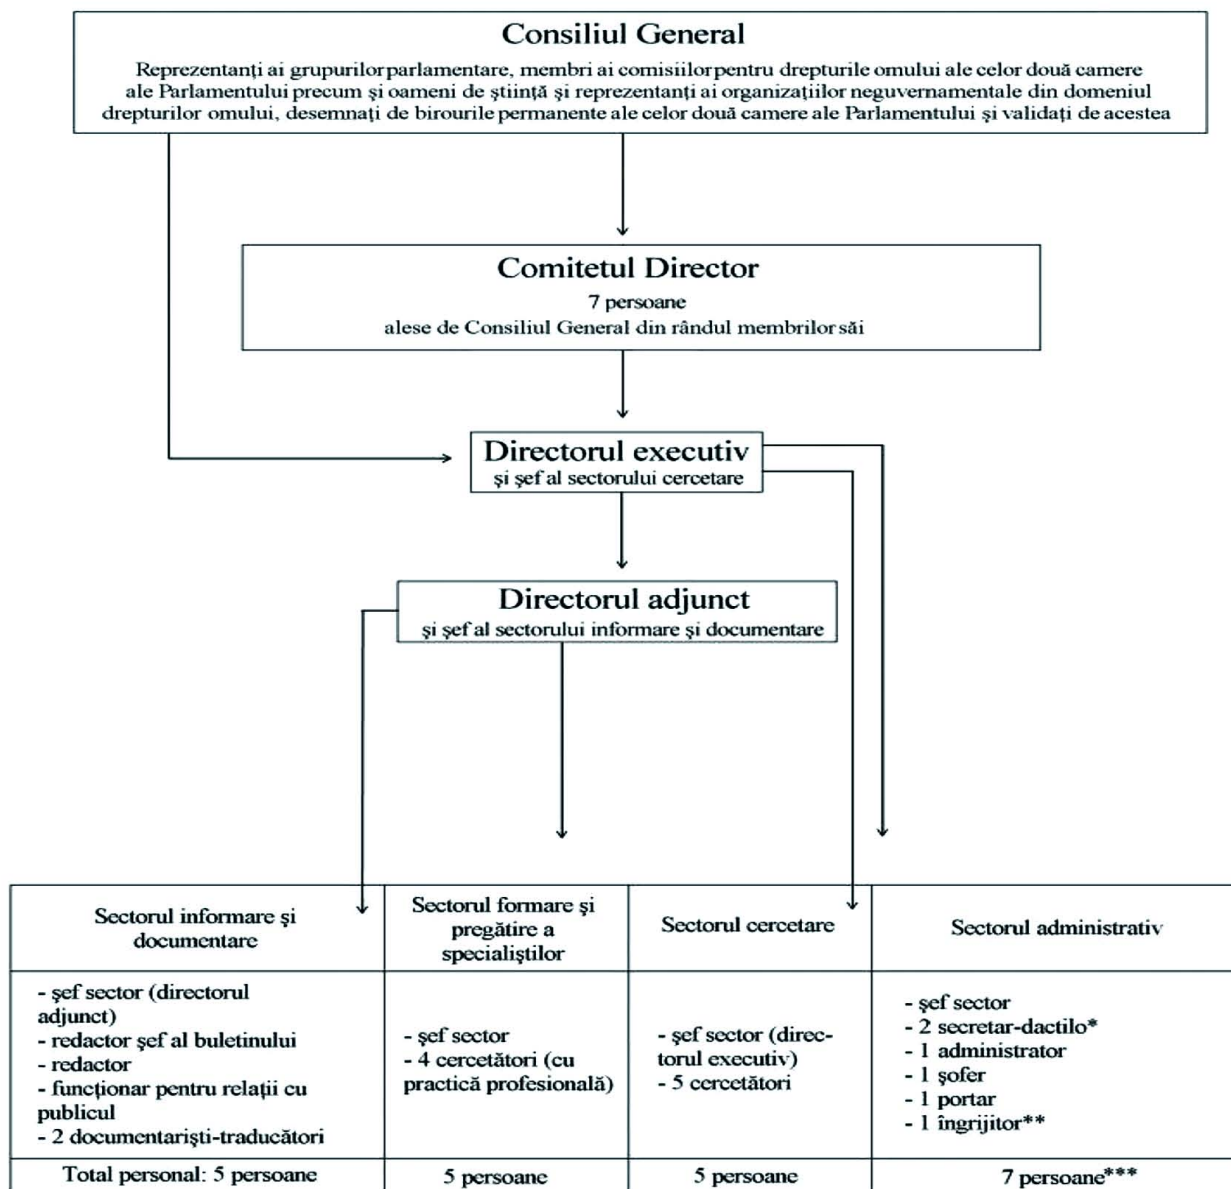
Consiliul General
Reprezentanţi ai grupurilor parlamentare, membri ai comisiilor pentru drepturile omului ale celor două camere ale Parlamentului precum şi oameni de ştiinţă şi reprezentanţi ai organizaţiilor neguvernamentale din domeniul drepturilor omului, desemnaţi de birourile permanente ale celor două camere ale Parlamentului şi validaţi de acestea

Comitetul Director
7 persoane
alese de Consiliul General din rândul membrilor săi

Directorul executiv
şi şef al sectorului cercetare

Directorul adjunct
şi şef al sectorului informare şi documentare

| Sectorul informare şi documentare | Sectorul formare şi pregătire a specialiştilor | Sectorul cercetare | Sectorul administrativ |
|---|---|---|---|
| - şef sector (directorul adjunct) - redactor şef al buletinului - redactor - funcţionar pentru relaţii cu publicul - 2 documentarişti-traducători | - şef sector - 4 cercetători (cu practică profesională) | - şef sector (directorul executiv) - 5 cercetători | - şef sector - 2 secretar-dactilo* - 1 administrator - 1 şofer - 1 portar - 1 îngrijitor** |
| Total personal: 5 persoane | 5 persoane | 5 persoane | 7 persoane*** |